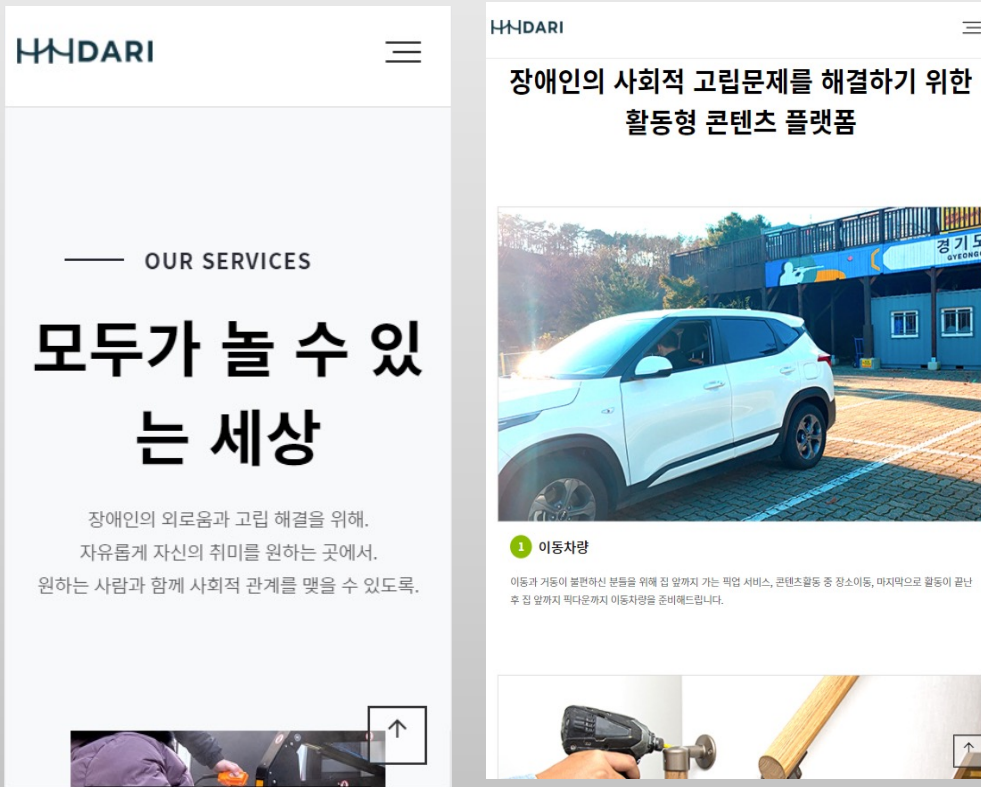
HHDARI

OUR SERVICES

모두가 놀 수 있는 세상

장애인의 외로움과 고립 해결을 위해.
자유롭게 자신의 취미를 원하는 곳에서.
원하는 사람과 함께 사회적 관계를 맺을 수 있도록.

HHDARI

장애인의 사회적 고립문제를 해결하기 위한 활동형 콘텐츠 플랫폼

경기도
GYEONG

1 이동차량

이동과 거동이 불편하신 분들을 위해 집 앞까지 가는 픽업 서비스, 콘텐츠활동 중 장소이동, 마지막으로 활동이 끝난 후 집 앞까지 픽다운까지 이동차량을 준비해드립니다.